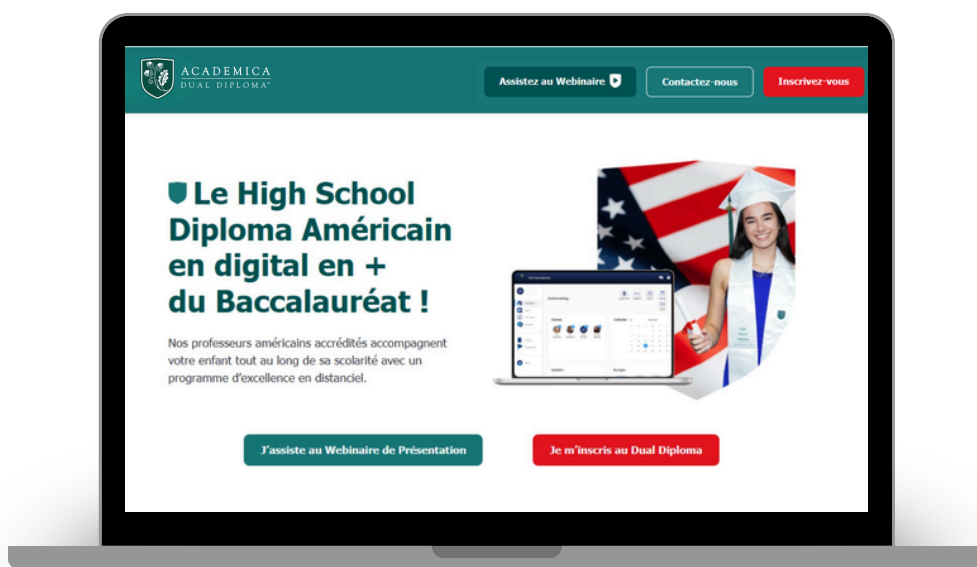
ACADEMICA
DUAL DIPLOMA™

Assistez au Webinaire

Contactez-nous

Inscrivez-vous

Le High School Diploma Américain en digital en + du Baccalauréat !

Nos professeurs américains accrédités accompagnent votre enfant tout au long de sa scolarité avec un programme d'excellence en distanciel.

J'assiste au Webinaire de Présentation

Je m'inscris au Dual Diploma